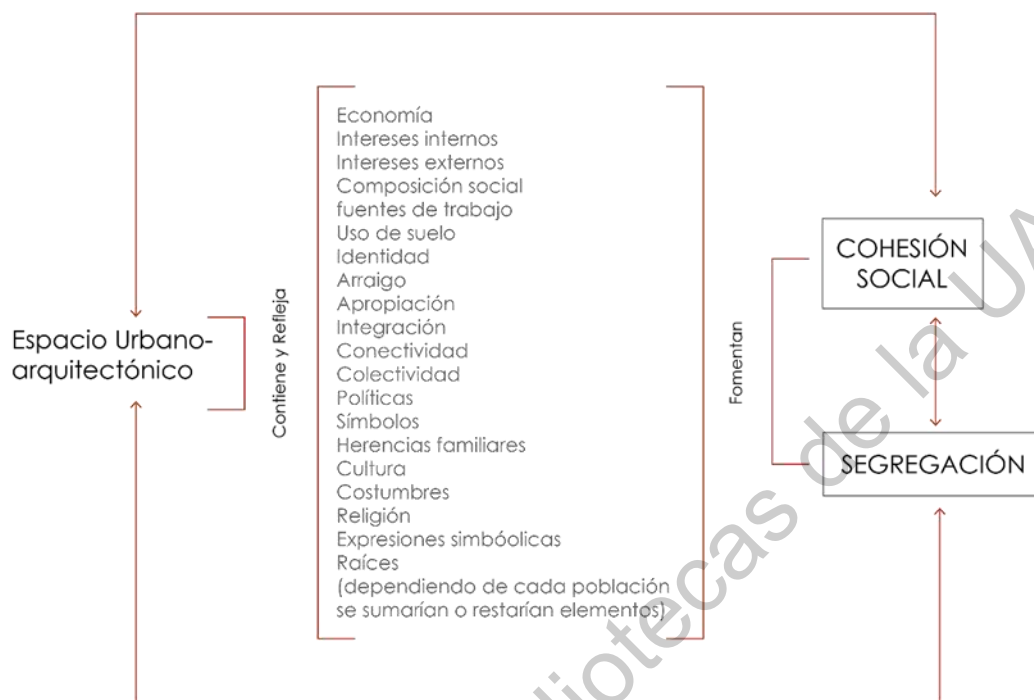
Espacio Urbano-arquitectónico

Contiene y Refleja

Economía
Intereses internos
Intereses externos
Composición social
fuentes de trabajo
Uso de suelo
Identidad
Arraigo
Apropiación
Integración
Conectividad
Colectividad
Políticas
Símbolos
Herencias familiares
Cultura
Costumbres
Religión
Expresiones simbóolicas
Raíces
(dependiendo de cada población se sumarían o restarían elementos)

Fomentan

COHESIÓN SOCIAL

SEGREGACIÓN

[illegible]